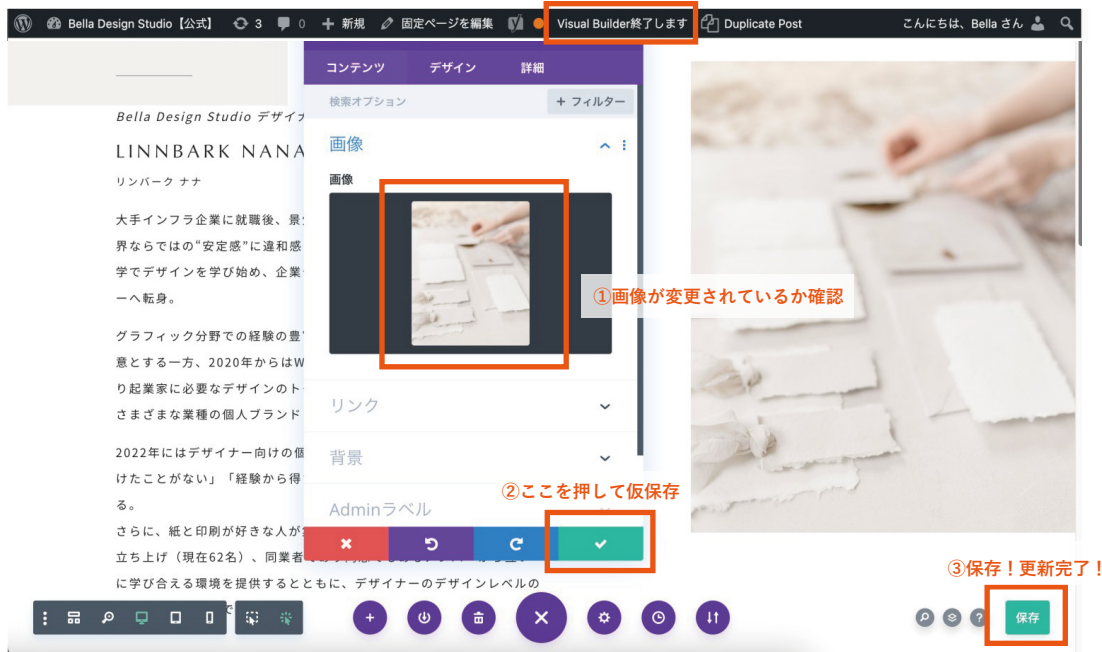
Bella Design Studio【公式】 3 0 + 新規 固定ページを編集 Visual Builder終了します Duplicate Post こんにちは、Bella さん

コンテンツ デザイン 詳細

検索オプション + フィルター

画像

画像

①画像が変更されているか確認

リンク

背景

Adminラベル

②ここを押して仮保存

Bella Design Studio デザイナ

LINNBARK NANA

リンバーク ナナ

大手インフラ企業に就職後、景 界ならではの"安定感"に違和感 学でデザインを学び始め、企業 ーへ転身。

グラフィック分野での経験の豊 意とする一方、2020年からはW り起業家に必要なデザインのト さまざまな業種の個人ブランド

2022年にはデザイナー向けの個 けたことがない」「経験から得 る。

さらに、紙と印刷が好きな人が 立ち上げ（現在62名）、同業者 に学び合える環境を提供するとともに、デザイナーのデザインレベルの

③保存！更新完了！

保存